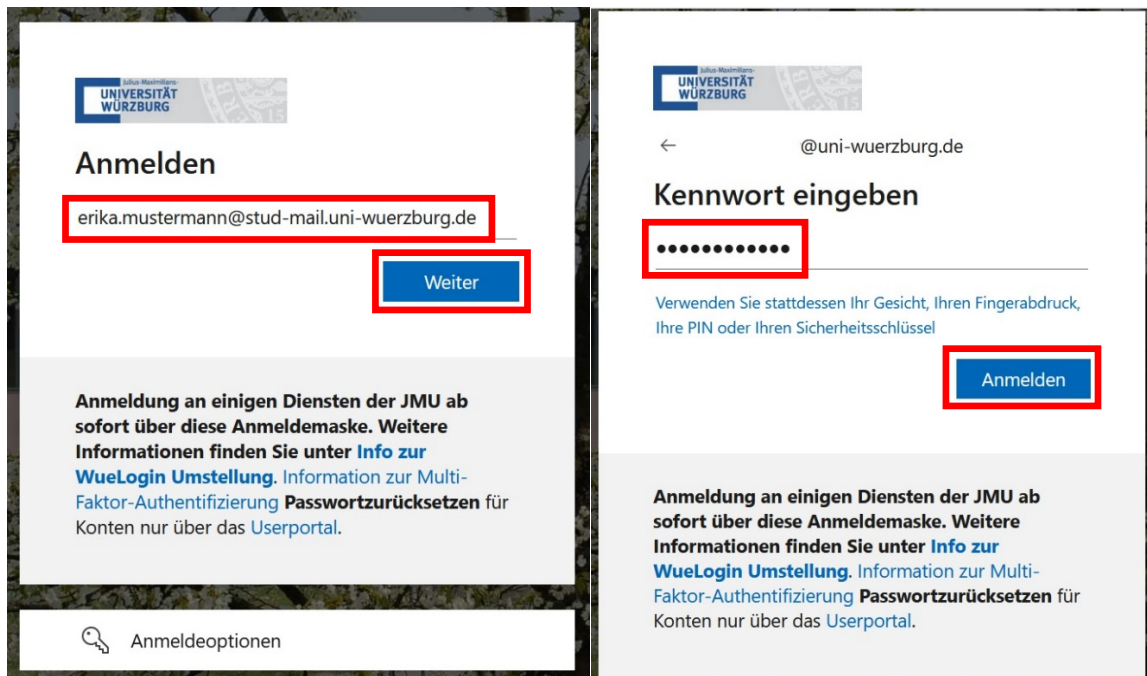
Julius-Maximilians-
UNIVERSITÄT
WÜRZBURG

Anmelden

erika.mustermann@stud-mail.uni-wuerzburg.de

Weiter

Anmeldung an einigen Diensten der JMU ab sofort über diese Anmeldemaske. Weitere Informationen finden Sie unter Info zur WueLogin Umstellung. Information zur Multi-Faktor-Authentifizierung Passwortzurücksetzen für Konten nur über das Userportal.

Anmeldeoptionen

Julius-Maximilians-
UNIVERSITÄT
WÜRZBURG

← @uni-wuerzburg.de

Kennwort eingeben

••••••••••••

Verwenden Sie stattdessen Ihr Gesicht, Ihren Fingerabdruck, Ihre PIN oder Ihren Sicherheitsschlüssel

Anmelden

Anmeldung an einigen Diensten der JMU ab sofort über diese Anmeldemaske. Weitere Informationen finden Sie unter Info zur WueLogin Umstellung. Information zur Multi-Faktor-Authentifizierung Passwortzurücksetzen für Konten nur über das Userportal.